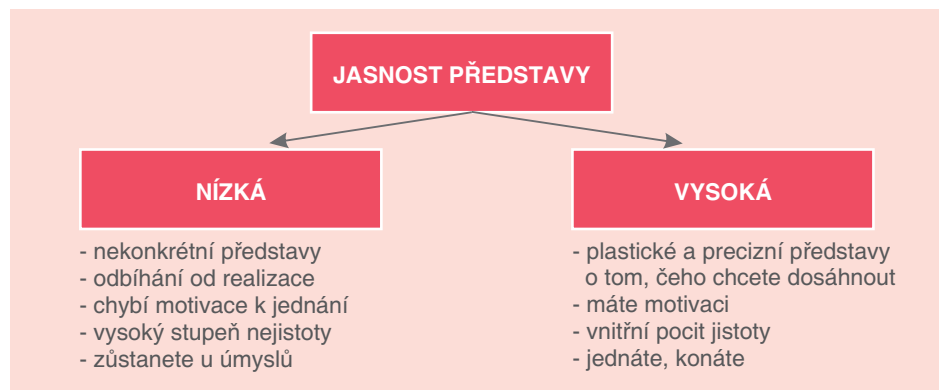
JASNOST PŘEDSTAVY

NÍZKÁ

- nekonkrétní představy
- odbíhání od realizace
- chybí motivace k jednání
- vysoký stupeň nejistoty
- zůstanete u úmyslů

VYSOKÁ

- plastické a precizní představy o tom, čeho chcete dosáhnout
- máte motivaci
- vnitřní pocit jistoty
- jednáte, konáte